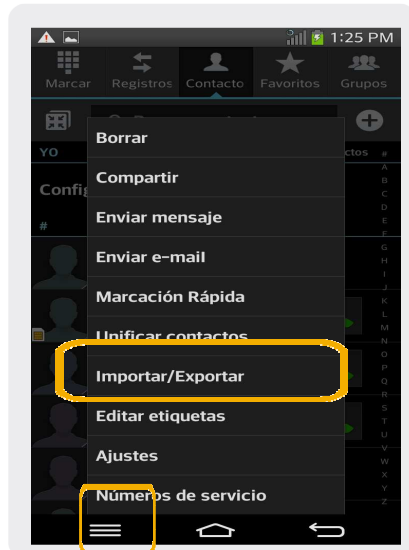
1:25 PM

Marcar Registros Contacto Favoritos Grupos

YO

Config

#

Borrar

Compartir

Enviar mensaje

Enviar e-mail

Marcación Rápida

Unificar contactos

Importar/Exportar

Editar etiquetas

Ajustes

Números de servicio

#
A
B
C
D
E
F
G
H
I
J
K
L
M
N
O
P
Q
R
S
T
U
V
W
X
Y
Z